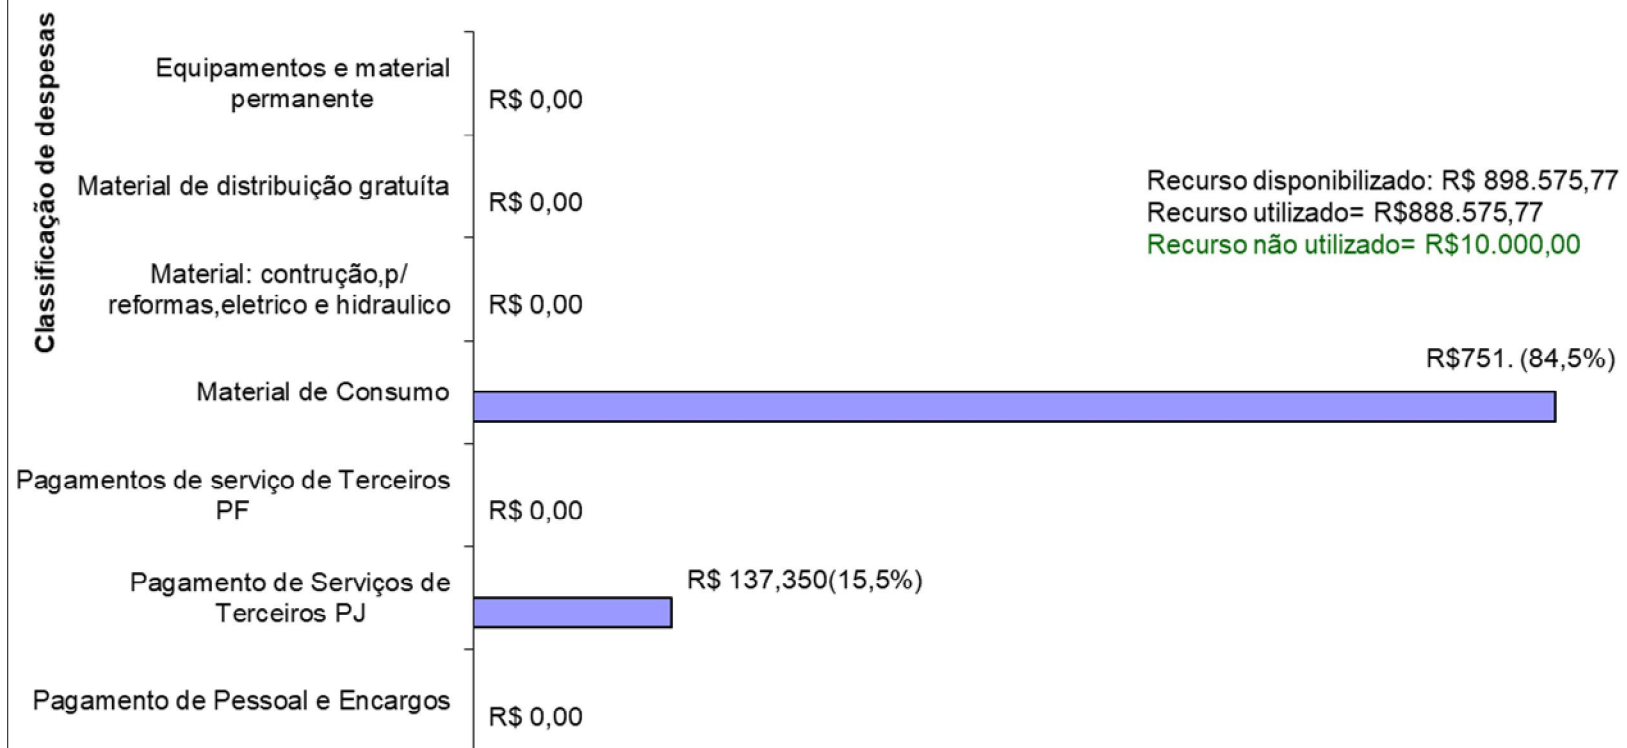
Classificação de despesas

Equipamentos e material permanente
R$ 0,00

Material de distribuição gratuíta
R$ 0,00

Recurso disponibilizado: R$ 898.575,77
Recurso utilizado= R$888.575,77
Recurso não utilizado= R$10.000,00

Material: contrução,p/ reformas,eletrico e hidraulico
R$ 0,00

Material de Consumo
R$751. (84,5%)

Pagamentos de serviço de Terceiros PF
R$ 0,00

Pagamento de Serviços de Terceiros PJ
R$ 137,350(15,5%)

Pagamento de Pessoal e Encargos
R$ 0,00